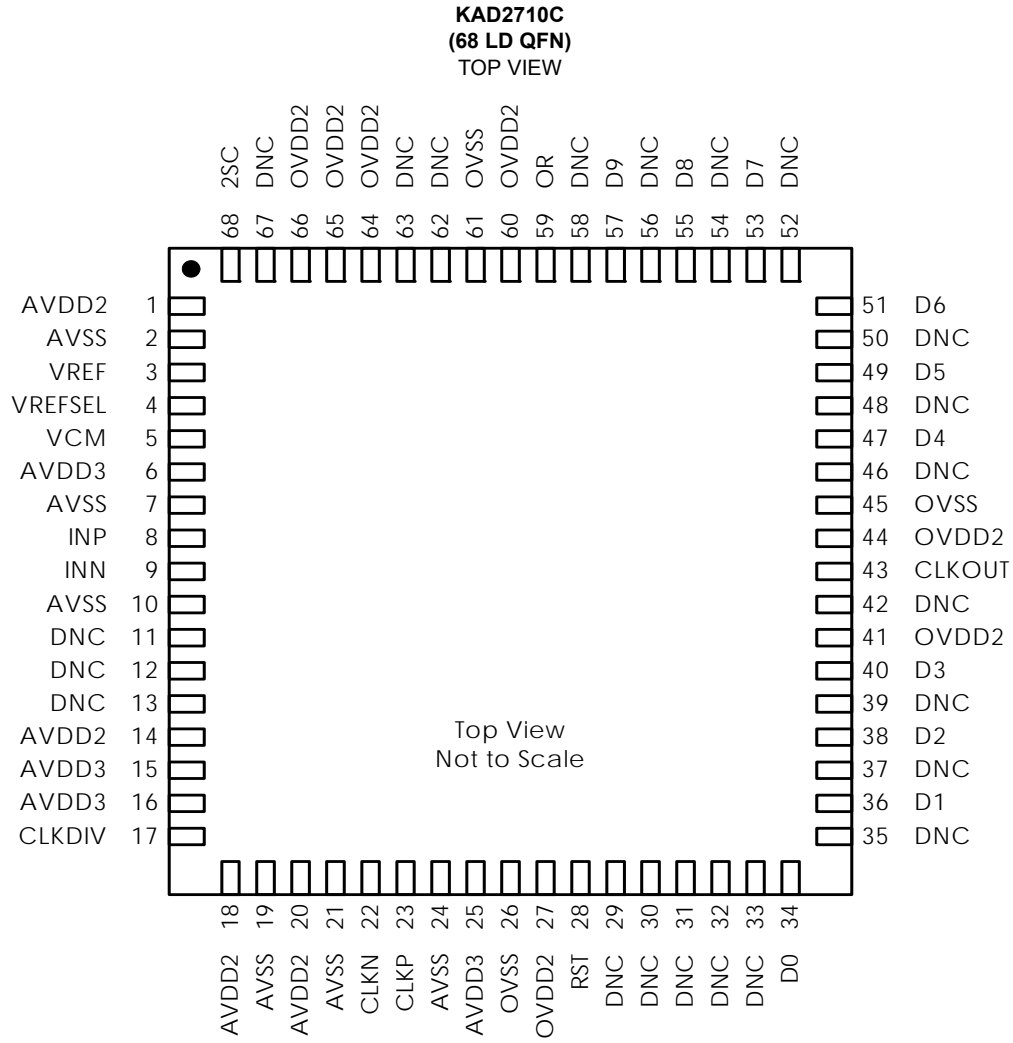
KAD2710C
(68 LD QFN)
TOP VIEW

2SC 68
DNC 67
OVDD2 66
OVDD2 65
OVDD2 64
DNC 63
DNC 62
OVSS 61
OVDD2 60
OR 59
DNC 58
D9 57
DNC 56
D8 55
DNC 54
D7 53
DNC 52

AVDD2 1
AVSS 2
VREF 3
VREFSEL 4
VCM 5
AVDD3 6
AVSS 7
INP 8
INN 9
AVSS 10
DNC 11
DNC 12
DNC 13
AVDD2 14
AVDD3 15
AVDD3 16
CLKDIV 17

51 D6
50 DNC
49 D5
48 DNC
47 D4
46 DNC
45 OVSS
44 OVDD2
43 CLKOUT
42 DNC
41 OVDD2
40 D3
39 DNC
38 D2
37 DNC
36 D1
35 DNC

Top View
Not to Scale

18 AVDD2
19 AVSS
20 AVDD2
21 AVSS
22 CLKN
23 CLKP
24 AVSS
25 AVDD3
26 OVSS
27 OVDD2
28 RST
29 DNC
30 DNC
31 DNC
32 DNC
33 DNC
34 D0